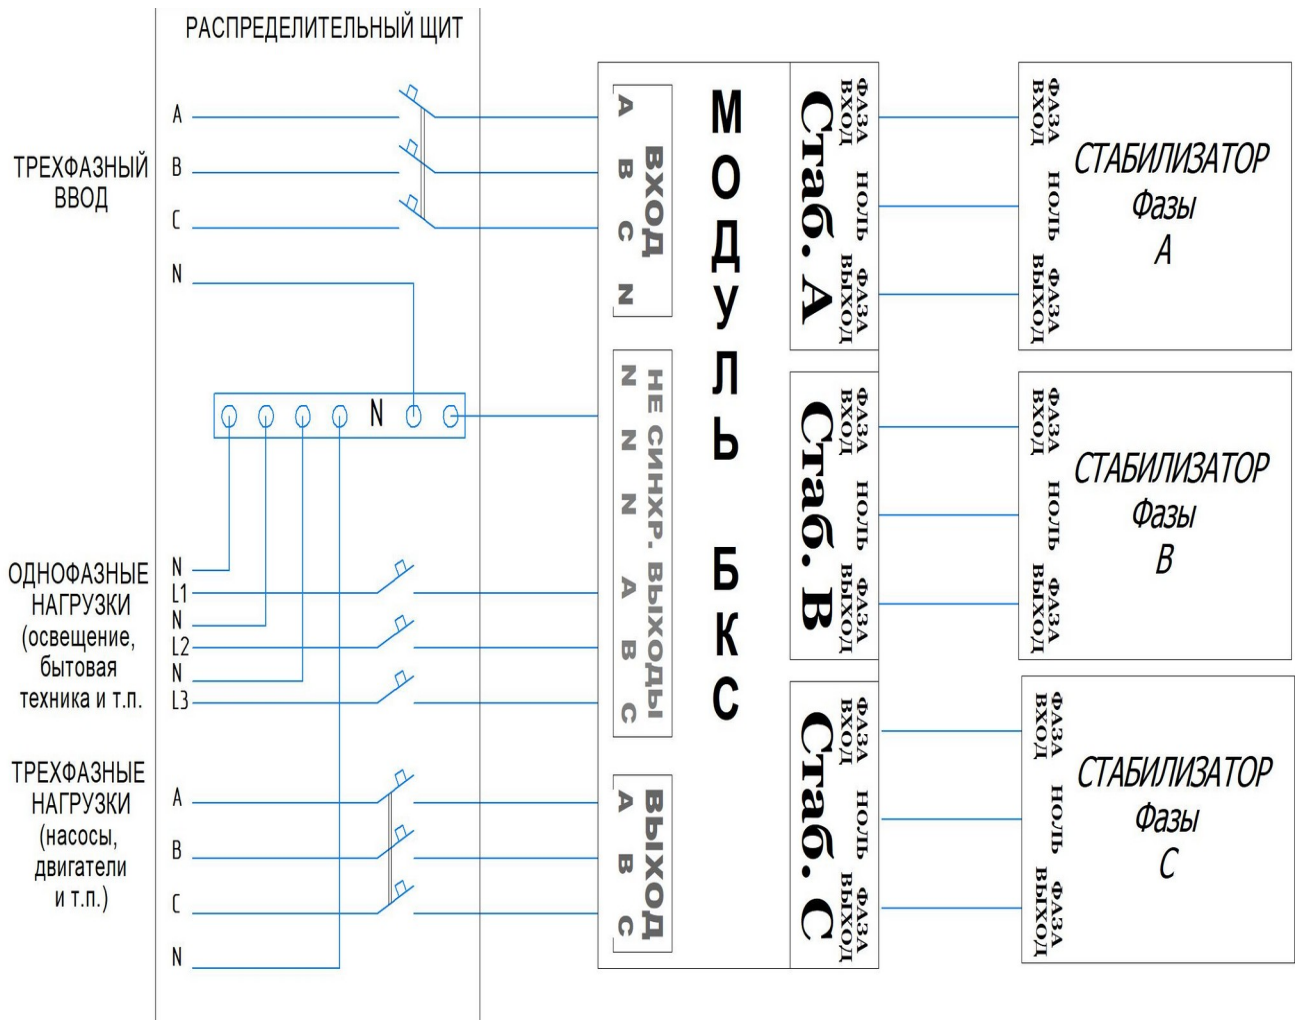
РАСПРЕДЕЛИТЕЛЬНЫЙ ЩИТ

ТРЕХФАЗНЫЙ ВВОД

A
B
C
N

N

ОДНОФАЗНЫЕ НАГРУЗКИ (освещение, бытовая техника и т.п.)

N
L1
N
L2
N
L3

ТРЕХФАЗНЫЕ НАГРУЗКИ (насосы, двигатели и т.п.)

A
B
C
N

ВХОД
A B C N

НЕ СИНХР. ВЫХОДЫ
N N N A B C

ВЫХОД
A B C

МОДУЛЬ БКС

Стаб. A
ФАЗА ВХОД
НОЛЬ
ФАЗА ВЫХОД

Стаб. B
ФАЗА ВХОД
НОЛЬ
ФАЗА ВЫХОД

Стаб. C
ФАЗА ВХОД
НОЛЬ
ФАЗА ВЫХОД

ФАЗА ВХОД
НОЛЬ
ФАЗА ВЫХОД
СТАБИЛИЗАТОР Фазы A

ФАЗА ВХОД
НОЛЬ
ФАЗА ВЫХОД
СТАБИЛИЗАТОР Фазы B

ФАЗА ВХОД
НОЛЬ
ФАЗА ВЫХОД
СТАБИЛИЗАТОР Фазы C